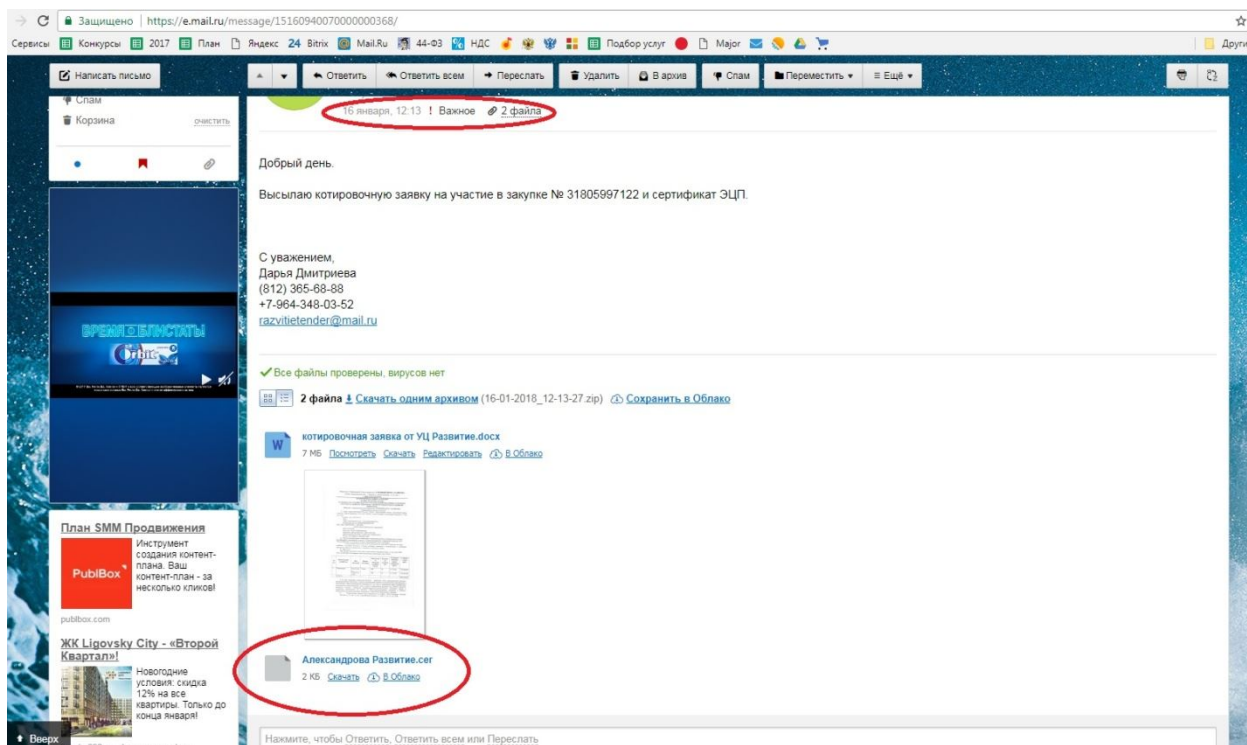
Защищено | https://e.mail.ru/message/15160940070000000368/

Сервисы Конкурсы 2017 План Яндекс 24 Bitrix Mail.Ru 44-ФЗ НДС Подбор услуг Major Други

Написать письмо

Ответить Ответить всем Переслать Удалить В архив Спам Переместить Ещё

Спам
Корзина очистить

16 января, 12:13 ! Важное 2 файла

Добрый день.

Высылаю котировочную заявку на участие в закупке № 31805997122 и сертификат ЭЦП.

С уважением,
Дарья Дмитриева
(812) 365-68-88
+7-964-348-03-52
razvitietender@mail.ru

Все файлы проверены, вирусов нет

2 файла Скачать одним архивом (16-01-2018_12-13-27.zip) Сохранить в Облако

котировочная заявка от УЦ Развитие.docx
7 МБ Посмотреть Скачать Редактировать В Облако

Александрова Развитие.cer
2 КБ Скачать В Облако

ВРЕМЯ БЛИСТАТЬ

План SMM Продвижения
Инструмент создания контент-плана. Ваш контент-план - за несколько кликов!
PubBox
publbox.com

ЖК Ligovsky City - «Второй Квартал»!
Новогодние условия: скидка 12% на все квартиры. Только до конца января!

Вверх

Нажмите, чтобы Ответить, Ответить всем или Переслать